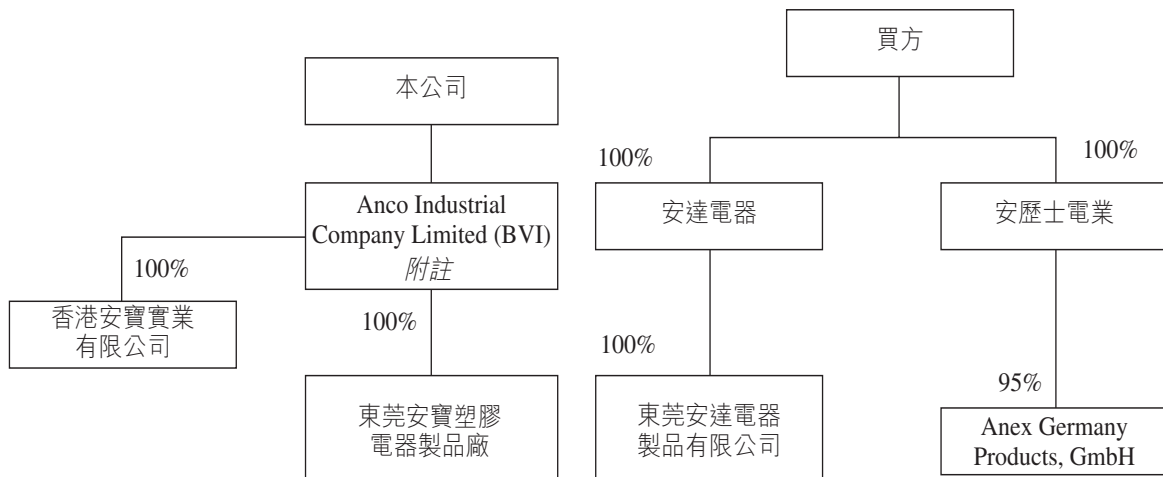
本公司

Anco Industrial Company Limited (BVI)
附註

100%

香港安寶實業有限公司

100%

東莞安寶塑膠電器製品廠

買方

100%

安達電器

100%

東莞安達電器製品有限公司

100%

安歷士電業

95%

Anex Germany Products, GmbH